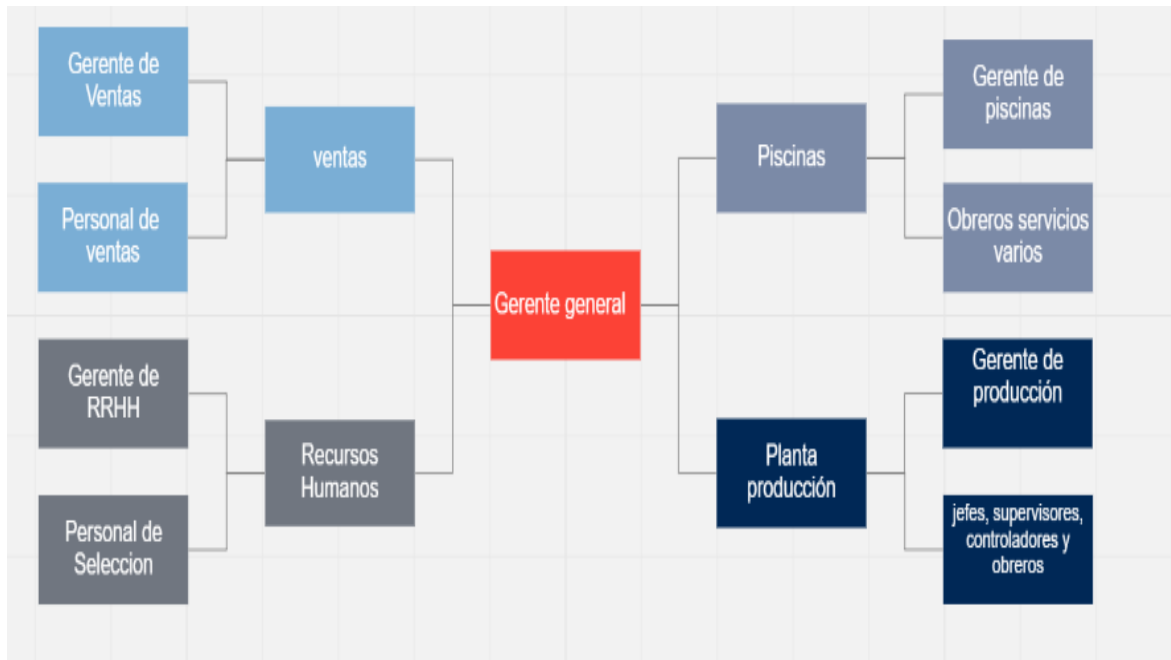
Gerente de Ventas

Personal de ventas

ventas

Gerente de RRHH

Personal de Seleccion

Recursos Humanos

Gerente general

Piscinas

Gerente de piscinas

Obreros servicios varios

Planta producción

Gerente de producción

jefes, supervisores, controladores y obreros